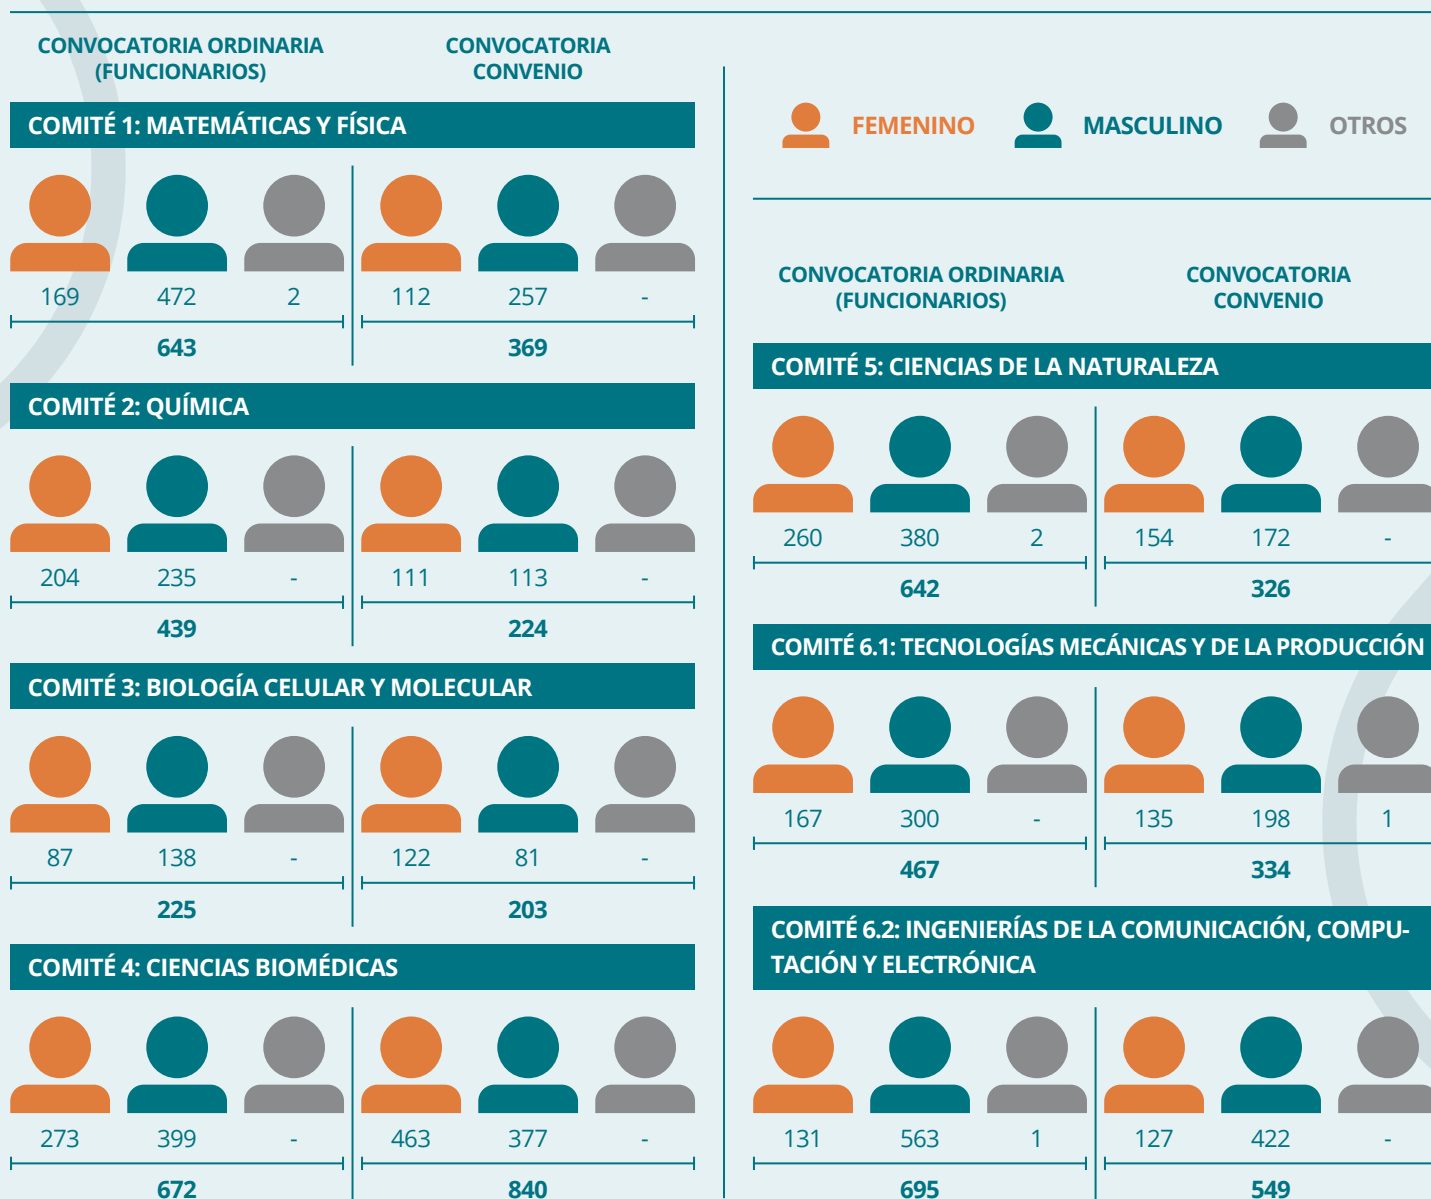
CONVOCATORIA ORDINARIA (FUNCIONARIOS)

CONVOCATORIA CONVENIO

COMITÉ 1: MATEMÁTICAS Y FÍSICA

| 169 | 472 | 2 | 112 | 257 | - |
|---|---|---|---|---|---|

643

369

COMITÉ 2: QUÍMICA

| 204 | 235 | - | 111 | 113 | - |
|---|---|---|---|---|---|

439

224

COMITÉ 3: BIOLOGÍA CELULAR Y MOLECULAR

| 87 | 138 | - | 122 | 81 | - |
|---|---|---|---|---|---|

225

203

COMITÉ 4: CIENCIAS BIOMÉDICAS

| 273 | 399 | - | 463 | 377 | - |
|---|---|---|---|---|---|

672

840

FEMENINO MASCULINO OTROS

CONVOCATORIA ORDINARIA (FUNCIONARIOS)

CONVOCATORIA CONVENIO

COMITÉ 5: CIENCIAS DE LA NATURALEZA

| 260 | 380 | 2 | 154 | 172 | - |
|---|---|---|---|---|---|

642

326

COMITÉ 6.1: TECNOLOGÍAS MECÁNICAS Y DE LA PRODUCCIÓN

| 167 | 300 | - | 135 | 198 | 1 |
|---|---|---|---|---|---|

467

334

COMITÉ 6.2: INGENIERÍAS DE LA COMUNICACIÓN, COMPUTACIÓN Y ELECTRÓNICA

| 131 | 563 | 1 | 127 | 422 | - |
|---|---|---|---|---|---|

695

549